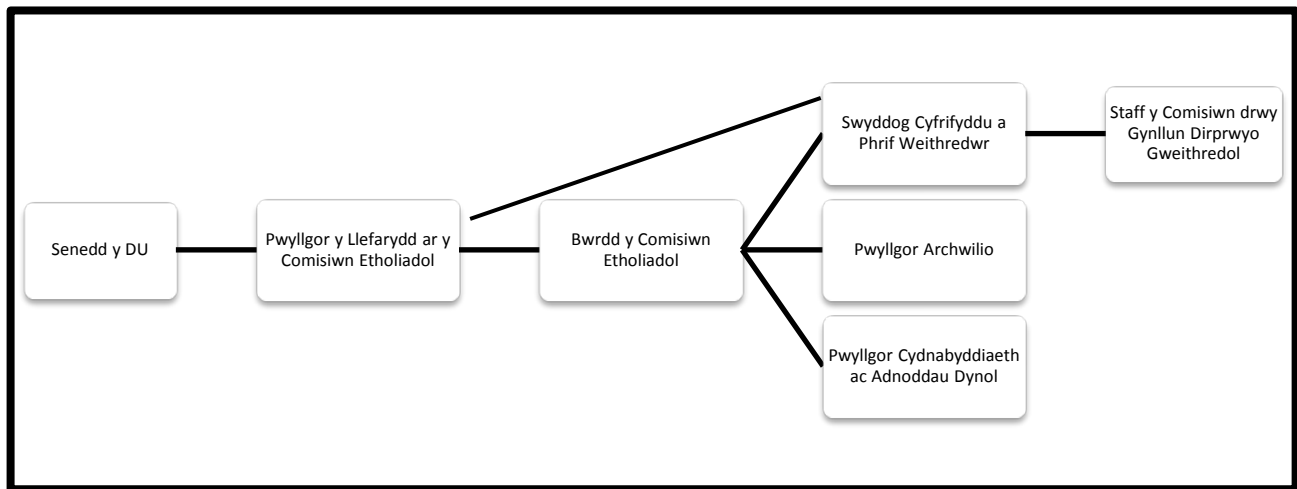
Senedd y DU

Pwyllgor y Llefarydd ar y Comisiwn Etholiadol

Bwrdd y Comisiwn Etholiadol

Swyddog Cyfrifyddu a Phrif Weithredwr

Staff y Comisiwn drwy Gynllun Dirprwyo Gweithredol

Pwyllgor Archwilio

Pwyllgor Cydnabyddiaeth ac Adnoddau Dynol